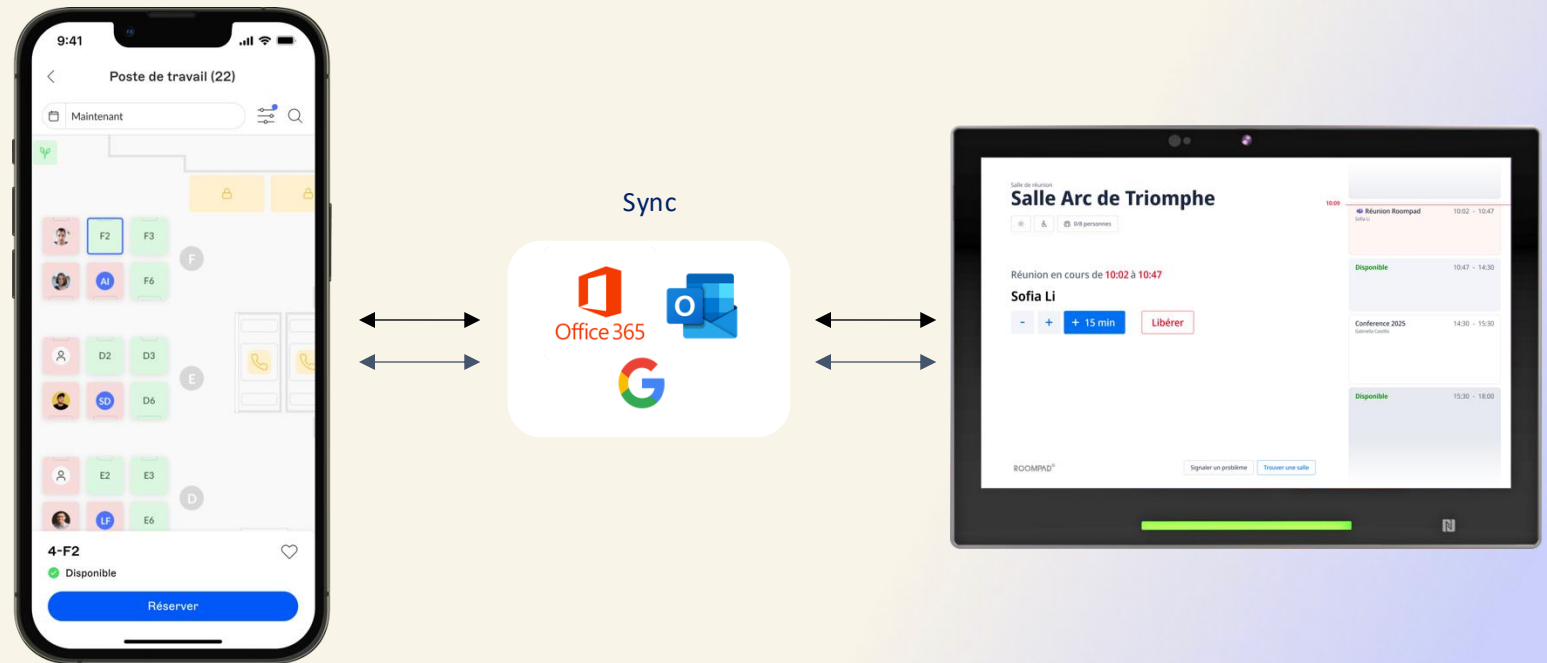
9:41

Poste de travail (22)

Maintenant

F2
F3
AI
F6
F

D2
D3
E
SD
D6

E2
E3
D
LF
E6

4-F2

Disponible

Réserver

Sync

Office 365

Salle de réunion

Salle Arc de Triomphe

0/8 personnes

Réunion en cours de 10:02 à 10:47

Sofia Li

-
+
+ 15 min
Libérer

ROOMPAD

Signaler un problème
Trouver une salle

10:09
Réunion Roompad 10:02 - 10:47
Sofia Li

Disponible 10:47 - 14:30

Conference 2025 14:30 - 15:30
Gabriella Castillo

Disponible 15:30 - 18:00